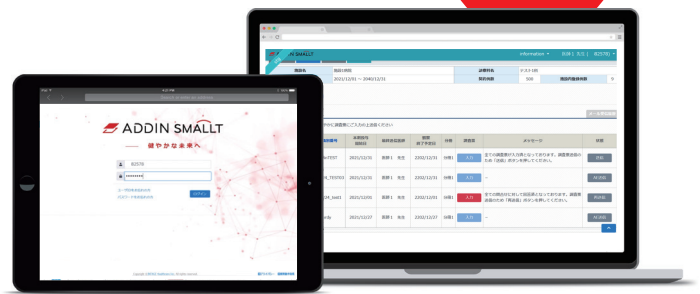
ADDIN SMALLT
健やかな未来へ
ログイン

ADDIN SMALLT
Information
試験名
2021/12/01 ～ 2040/12/31
試験番号
契約件数
500
2021/12/31
医師1 先生
2202/12/31
入力
全ての調査票が入力済となっています。調査票画面の「内容確認」ボタンを押してください。
2021/12/01
医師1 先生
2202/12/31
入力
2021/12/01
医師1 先生
2202/12/31
入力
全ての項目が入力されています。調査票画面の「再送信」ボタンを押してください。
2021/12/27
医師1 先生
2202/12/27
入力